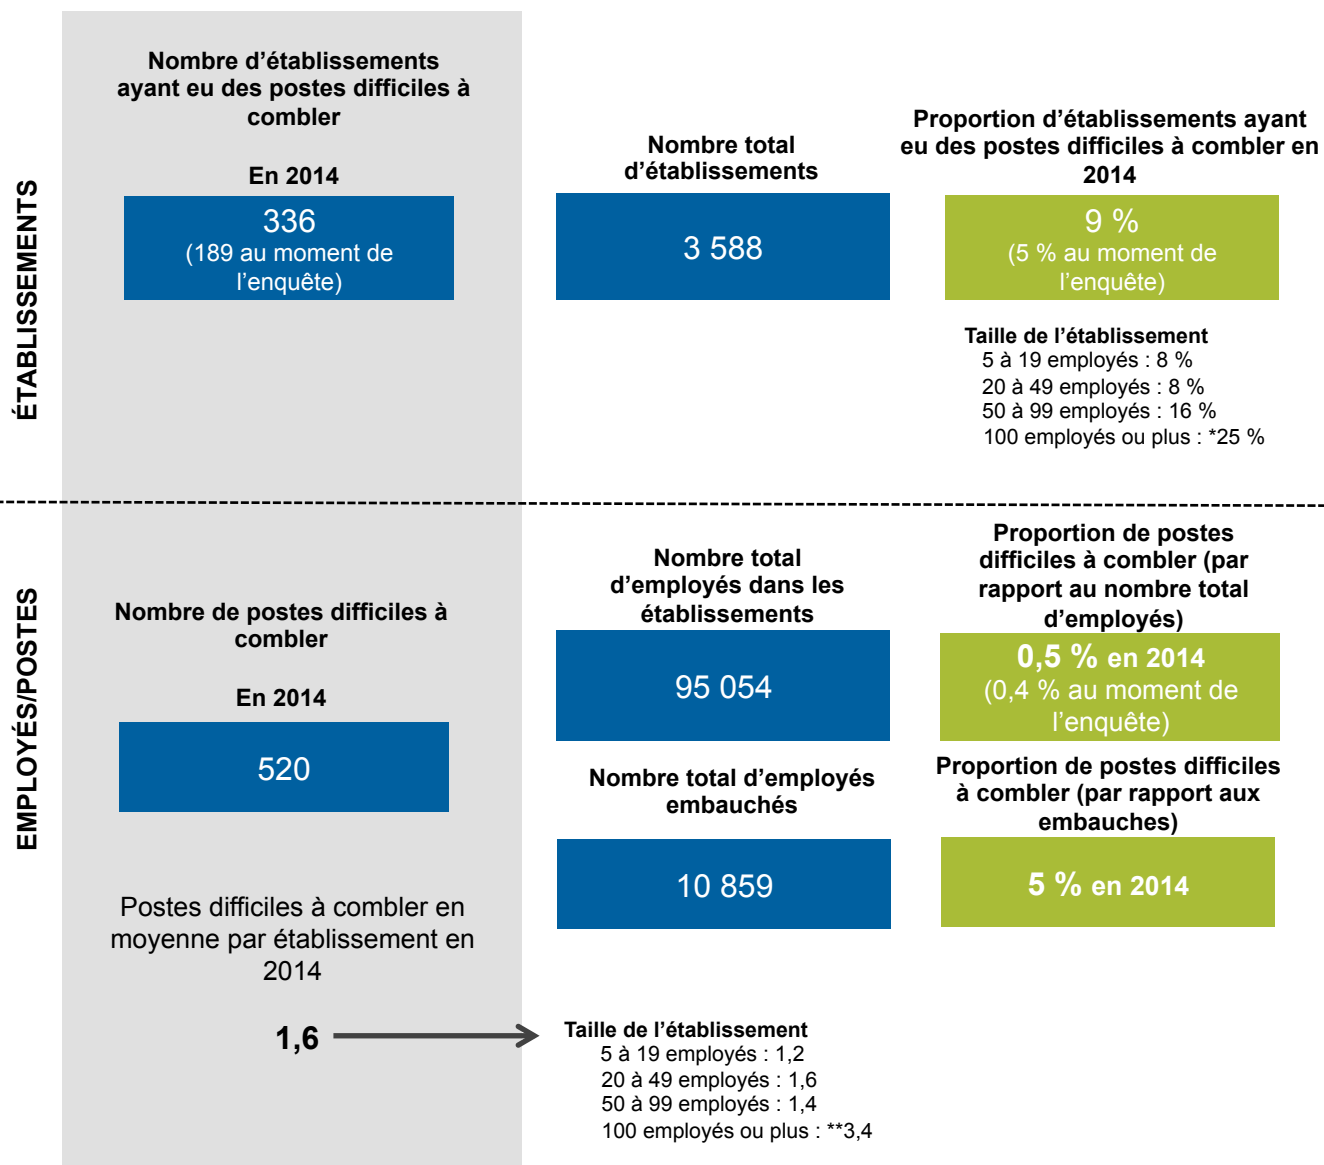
ÉTABLISSEMENTS

Nombre d'établissements ayant eu des postes difficiles à combler

En 2014

336
(189 au moment de l'enquête)

Nombre total d'établissements

3 588

Proportion d'établissements ayant eu des postes difficiles à combler en 2014

9 %
(5 % au moment de l'enquête)

Taille de l'établissement
5 à 19 employés : 8 %
20 à 49 employés : 8 %
50 à 99 employés : 16 %
100 employés ou plus : *25 %

EMPLOYÉS/POSTES

Nombre de postes difficiles à combler

En 2014

520

Nombre total d'employés dans les établissements

95 054

Proportion de postes difficiles à combler (par rapport au nombre total d'employés)

0,5 % en 2014
(0,4 % au moment de l'enquête)

Nombre total d'employés embauchés

10 859

Proportion de postes difficiles à combler (par rapport aux embauches)

5 % en 2014

Postes difficiles à combler en moyenne par établissement en 2014

1,6

Taille de l'établissement
5 à 19 employés : 1,2
20 à 49 employés : 1,6
50 à 99 employés : 1,4
100 employés ou plus : **3,4